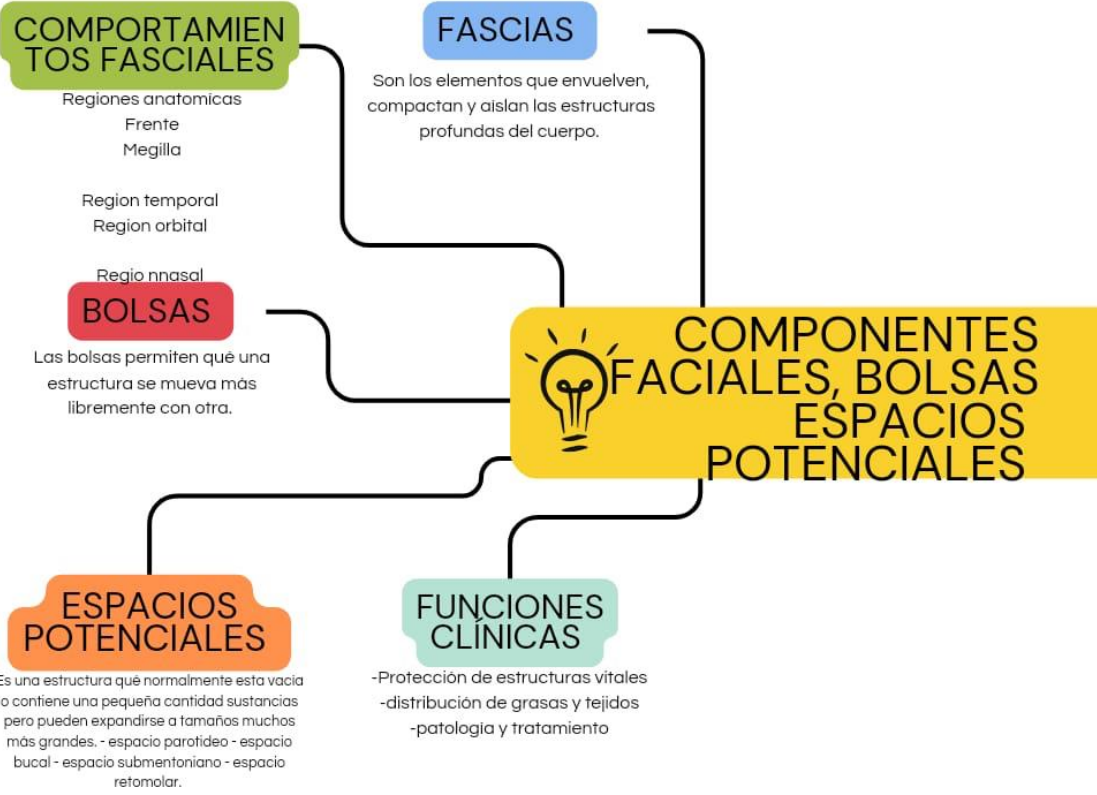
COMPORTAMIENTOS FASCIALES

Regiones anatomicas
Frente
Megilla

Region temporal
Region orbital

Regio nnasal

FASCIAS

Son los elementos que envuelven, compactan y aislan las estructuras profundas del cuerpo.

BOLSAS

Las bolsas permiten qué una estructura se mueva más libremente con otra.

COMPONENTES FACIALES, BOLSAS ESPACIOS POTENCIALES

ESPACIOS POTENCIALES

Es una estructura qué normalmente esta vacia o contiene una pequeña cantidad sustancias pero pueden expandirse a tamaños muchos más grandes. - espacio parotideo - espacio bucal - espacio submentoniano - espacio retomolar.

FUNCIONES CLÍNICAS

-Protección de estructuras vitales
-distribución de grasas y tejidos
-patologia y tratamiento